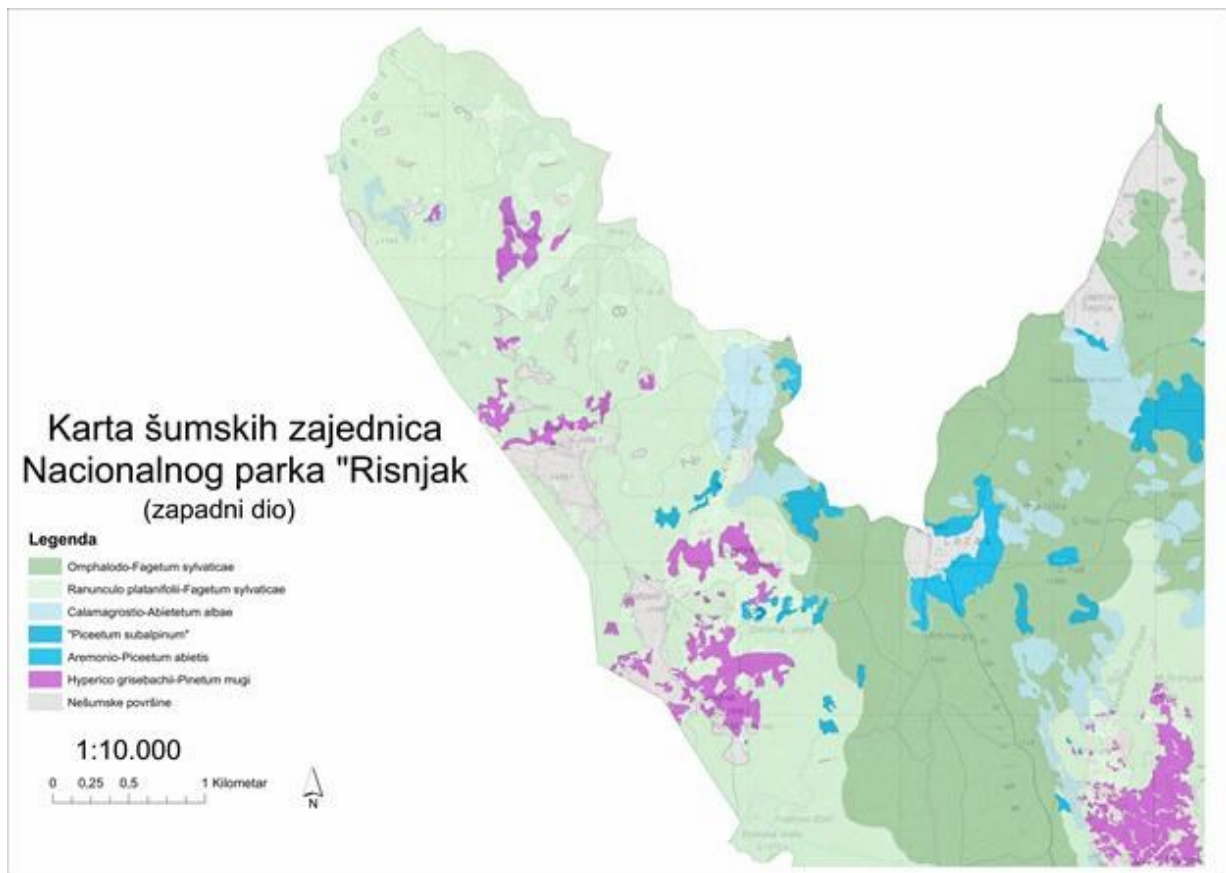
Karta šumskih zajednica Nacionalnog parka "Risnjak
(zapadni dio)

Legenda
Omphalodo-Fagetum sylvaticae
Ranunculo platanifolii-Fagetum sylvaticae
Calamagrostio-Abietetum albae
"Piceetum subalpinum"
Aremonio-Piceetum abietis
Hyperico grisebachii-Pinetum mugi
Nešumske površine

1:10.000

0 0,25 0,5 1 Kilometar

N